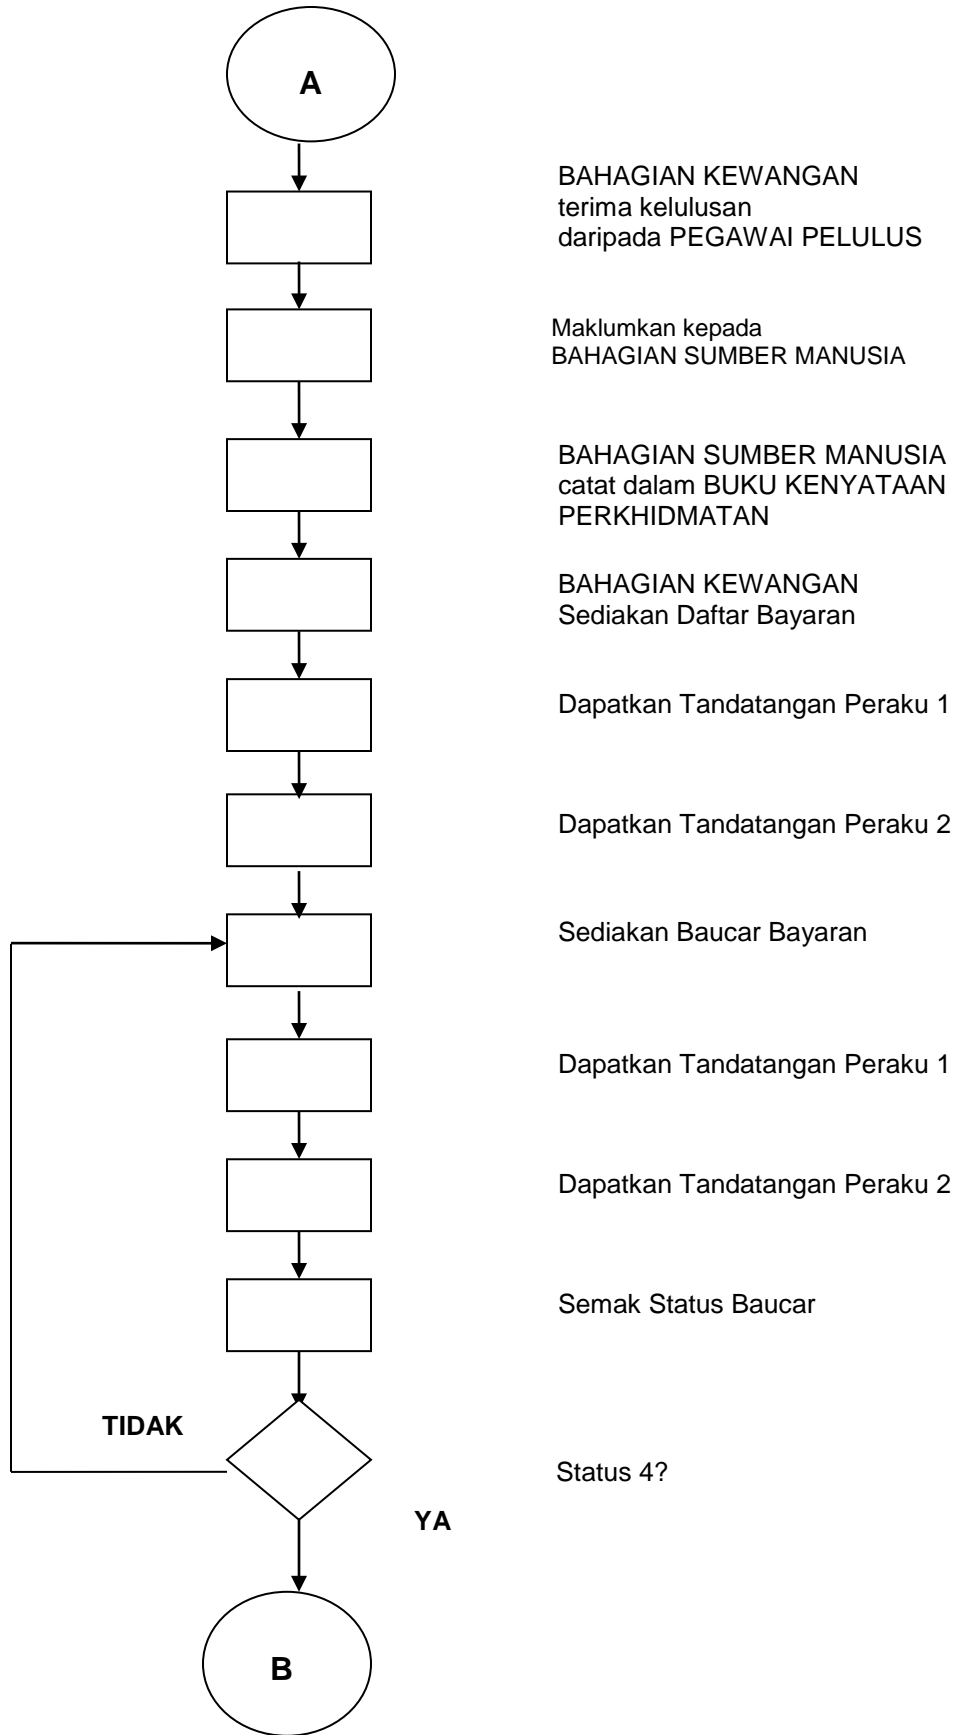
A

BAHAGIAN KEWANGAN terima kelulusan daripada PEGAWAI PELULUS

Maklumkan kepada BAHAGIAN SUMBER MANUSIA

BAHAGIAN SUMBER MANUSIA catat dalam BUKU KENYATAAN PERKHIDMATAN

BAHAGIAN KEWANGAN Sediakan Daftar Bayaran

Dapatkan Tandatangan Peraku 1

Dapatkan Tandatangan Peraku 2

Sediakan Baucar Bayaran

Dapatkan Tandatangan Peraku 1

Dapatkan Tandatangan Peraku 2

Semak Status Baucar

TIDAK

Status 4?

YA

B